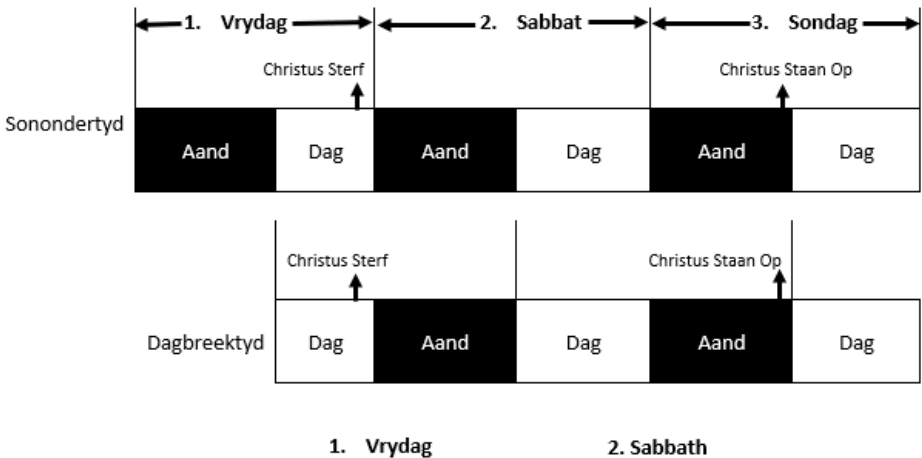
1. Vrydag
2. Sabbat
3. Sondag

Christus Sterf
Christus Staan Op

Sonondertyd

| Aand | Dag | Aand | Dag | Aand | Dag |
|---|---|---|---|---|---|

Christus Sterf
Christus Staan Op

Dagbreektyd

| Dag | Aand | Dag | Aand | Dag |
|---|---|---|---|---|

1. Vrydag
2. Sabbath